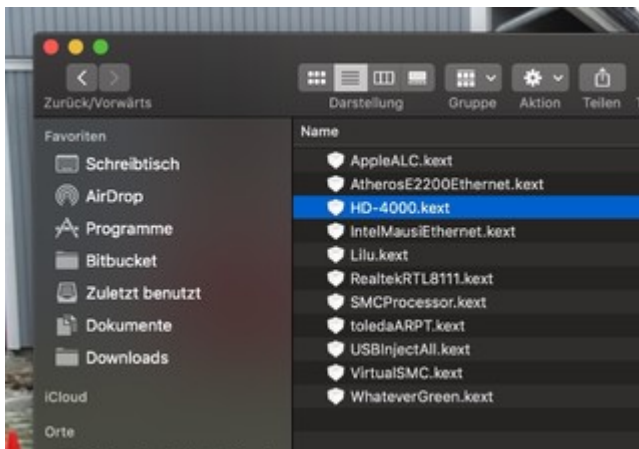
Zurück/Vorwärts
Darstellung
Gruppe
Aktion
Teilen

Favoriten
Schreibtisch
AirDrop
Programme
Bitbucket
Zuletzt benutzt
Dokumente
Downloads
iCloud
Orte

Name
AppleALC.kext
AtherosE2200Ethernet.kext
HD-4000.kext
IntelMausiEthernet.kext
Lilu.kext
RealtekRTL8111.kext
SMCProcessor.kext
toledaARPT.kext
USBInjectAll.kext
VirtualSMC.kext
WhateverGreen.kext